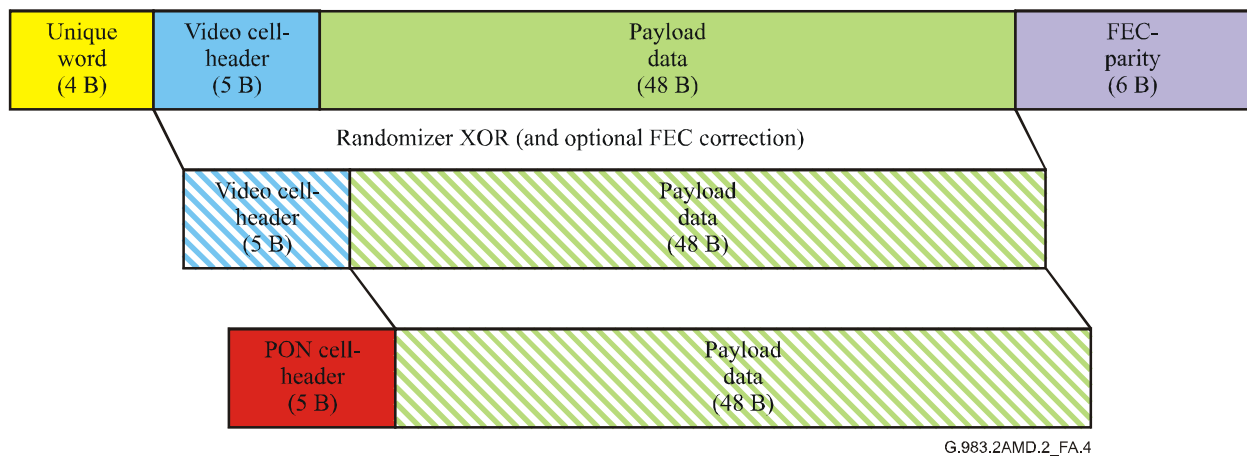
Unique word (4 B)

Video cell-header (5 B)

Payload data (48 B)

FEC-parity (6 B)

Randomizer XOR (and optional FEC correction)

Video cell-header (5 B)

Payload data (48 B)

PON cell-header (5 B)

Payload data (48 B)

G.983.2AMD.2_FA.4